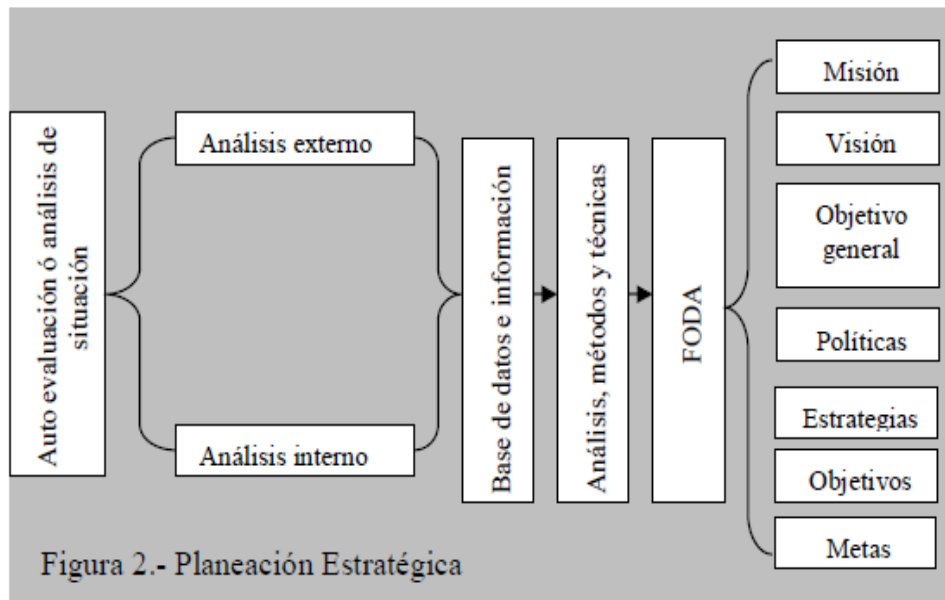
Auto evaluación ó análisis de situación

Análisis externo

Análisis interno

Base de datos e información

Análisis, métodos y técnicas

FODA

Misión

Visión

Objetivo general

Políticas

Estrategias

Objetivos

Metas

Figura 2.- Planeación Estratégica